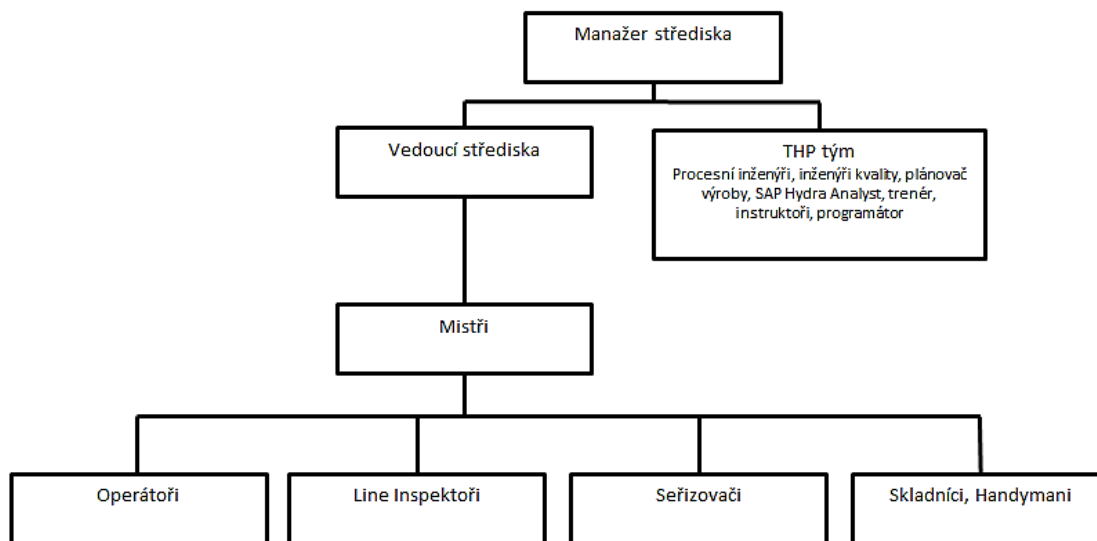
Manažer střediska

Vedoucí střediska

THP tým
Procesní inženýři, inženýři kvality, plánovač výroby, SAP Hydra Analyst, trenér, instruktoři, programátor

Mistři

Operátoři

Line Inspektoři

Seřizovači

Skladníci, Handymani